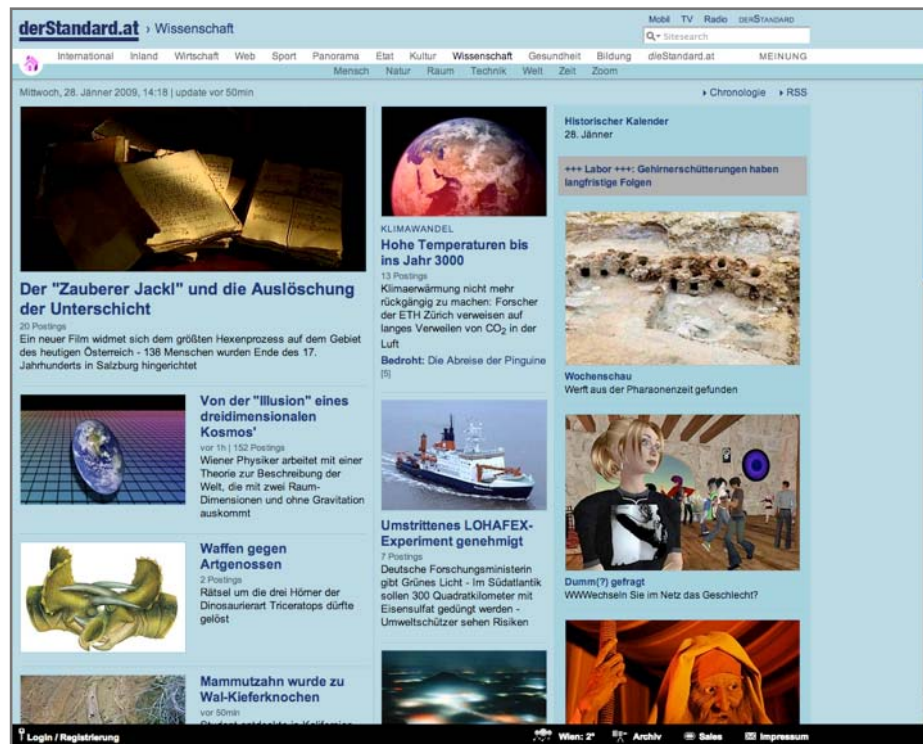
derStandard.at › Wissenschaft

Mobil TV Radio derStandard

Sitesearch

International Inland Wirtschaft Web Sport Panorama Etat Kultur Wissenschaft Gesundheit Bildung dieStandard.at MEINUNG

Mensch Natur Raum Technik Welt Zeit Zoom

Mittwoch, 28. Jänner 2009, 14:18 | update vor 50min

› Chronologie › RSS

Der "Zauberer Jackl" und die Auslöschung der Unterschicht

20 Postings

Ein neuer Film widmet sich dem größten Hexenprozess auf dem Gebiet des heutigen Österreich - 138 Menschen wurden Ende des 17. Jahrhunderts in Salzburg hingerichtet

Von der "Illusion" eines dreidimensionalen Kosmos'

vor 1h | 152 Postings

Wiener Physiker arbeitet mit einer Theorie zur Beschreibung der Welt, die mit zwei Raum-Dimensionen und ohne Gravitation auskommt

Waffen gegen Artgenossen

2 Postings

Rätsel um die drei Hörner der Dinosaurierart Triceratops dürfte gelöst

Mammutzahn wurde zu Wal-Kieferknochen

vor 50min

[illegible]

KLIMAWANDEL

Hohe Temperaturen bis ins Jahr 3000

13 Postings

Klimaerwärmung nicht mehr rückgängig zu machen: Forscher der ETH Zürich verweisen auf langes Verweilen von $CO_2$ in der Luft

Bedroht: Die Abreise der Pinguine [5]

Umstrittenes LOHAFEX-Experiment genehmigt

7 Postings

Deutsche Forschungsministerin gibt Grünes Licht - Im Südatlantik sollen 300 Quadratkilometer mit Eisensulfat gedüngt werden - Umweltschützer sehen Risiken

Historischer Kalender

28. Jänner

+++ Labor +++: Gehirnerschütterungen haben langfristige Folgen

Wochenschau

Werft aus der Pharaonenzeit gefunden

Dumm(?) gefragt

WWWechseln Sie im Netz das Geschlecht?

Login / Registrierung

Wien: 2°

Archiv

Sales

Impressum